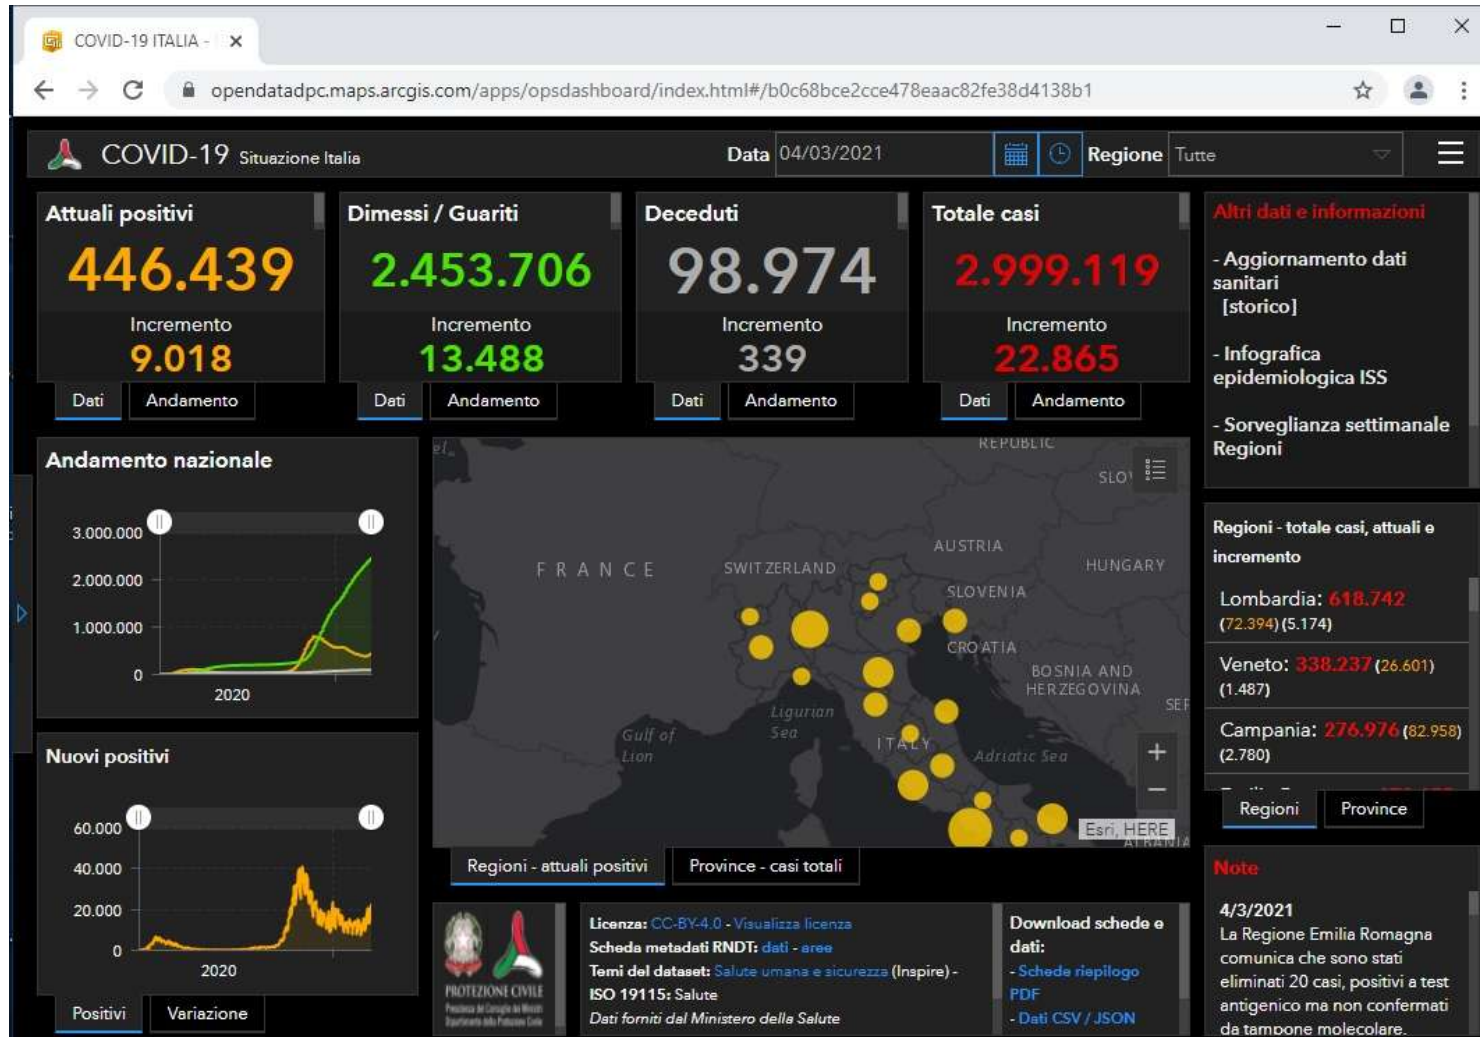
COVID-19 ITALIA - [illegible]

opendatadpc.maps.arcgis.com/apps/opsdashboard/index.html#/b0c68bce2cce478eaac82fe38d4138b1

COVID-19 Situazione Italia

Data 04/03/2021 Regione Tutte

Attuali positivi
446.439
Incremento
9.018
Dati Andamento

Dimessi / Guariti
2.453.706
Incremento
13.488
Dati Andamento

Deceduti
98.974
Incremento
339
Dati Andamento

Totale casi
2.999.119
Incremento
22.865
Dati Andamento

Altri dati e informazioni

- Aggiornamento dati sanitari [storico]

- Infografica epidemiologica ISS

- Sorveglianza settimanale Regioni

Andamento nazionale
3.000.000
2.000.000
1.000.000
0
2020

Nuovi positivi
60.000
40.000
20.000
0
2020
Positivi Variazione

REPUBLIC
SLO
FRANCE
SWITZERLAND
AUSTRIA
HUNGARY
SLOVENIA
CROATIA
BOSNIA AND HERZEGOVINA
SER
Ligurian Sea
Gulf of Lion
ITALY
Adriatic Sea
Esri, HERE
ALBANIA

Regioni - attuali positivi Province - casi totali

Regioni - totale casi, attuali e incremento
Lombardia: 618.742 (72.394) (5.174)
Veneto: 338.237 (26.601) (1.487)
Campania: 276.976 (82.958) (2.780)
Regioni Province

PROTEZIONE CIVILE

Licenza: CC-BY-4.0 - Visualizza licenza
Scheda metadati RNDT: dati - aree
Temi del dataset: Salute umana e sicurezza (Inspire) - ISO 19115: Salute
Dati forniti dal Ministero della Salute

Download schede e dati:
- Schede riepilogo PDF
- Dati CSV / JSON

Note
4/3/2021
La Regione Emilia Romagna comunica che sono stati eliminati 20 casi, positivi a test antigenico ma non confermati da tampone molecolare.